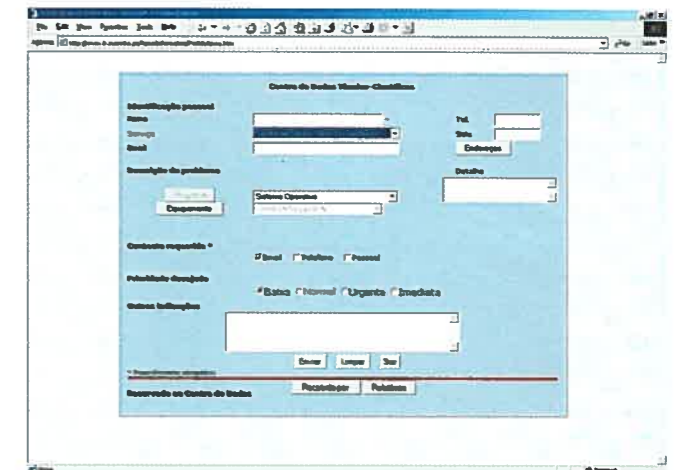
Centro de Dados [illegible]

Identificação pessoal
Nome
Serviço
Email
Tel.
Sala
Endereço

Descrição do problema
Detalhe
Equipamento
Sistema Operativo

Contacto requerido *
Email Telefone Pessoal

Prioridade desejada
Baixa Normal Urgente Imediata

Outras indicações

Enviar Limpar Sair

Reservado ao Centro de Dados
Recebido por Pendentes